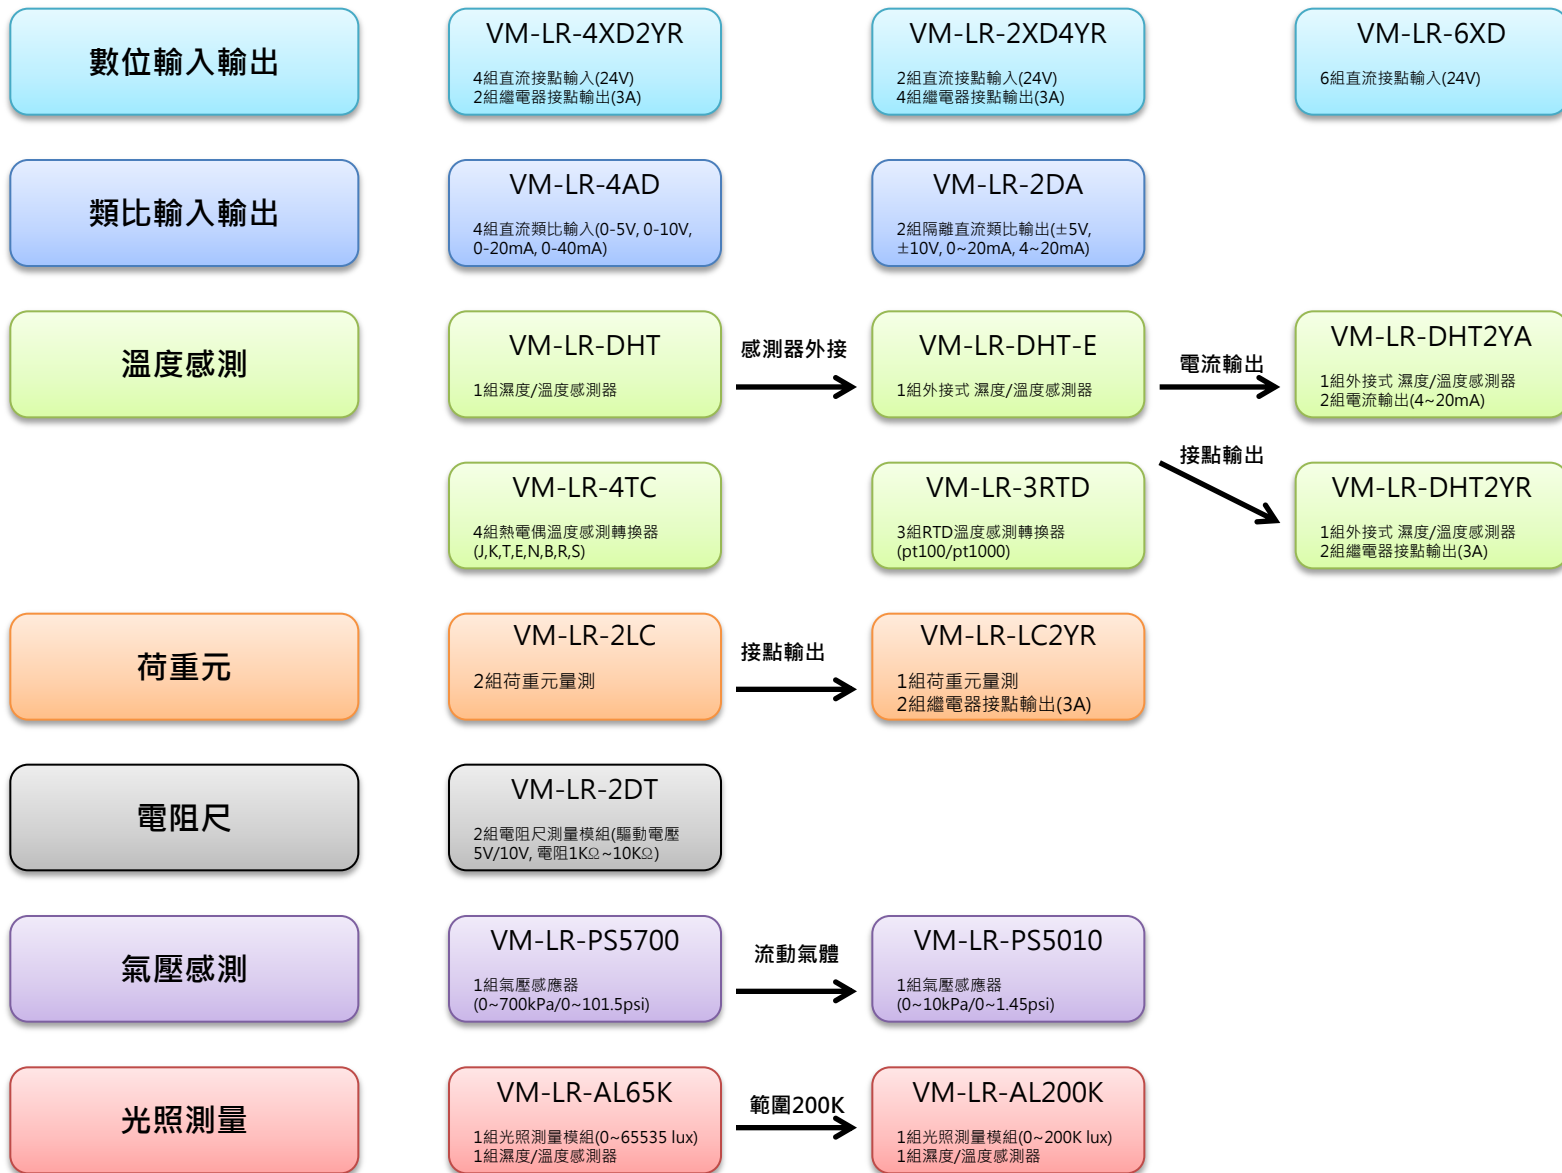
數位輸入輸出

VM-LR-4XD2YR
4組直流接點輸入(24V)
2組繼電器接點輸出(3A)

VM-LR-2XD4YR
2組直流接點輸入(24V)
4組繼電器接點輸出(3A)

VM-LR-6XD
6組直流接點輸入(24V)

類比輸入輸出

VM-LR-4AD
4組直流類比輸入(0-5V, 0-10V, 0-20mA, 0-40mA)

VM-LR-2DA
2組隔離直流類比輸出(±5V, ±10V, 0~20mA, 4~20mA)

溫度感測

VM-LR-DHT
1組濕度/溫度感測器

感測器外接

VM-LR-DHT-E
1組外接式 濕度/溫度感測器

電流輸出

VM-LR-DHT2YA
1組外接式 濕度/溫度感測器
2組電流輸出(4~20mA)

接點輸出

VM-LR-4TC
4組熱電偶溫度感測轉換器
(J,K,T,E,N,B,R,S)

VM-LR-3RTD
3組RTD溫度感測轉換器
(pt100/pt1000)

VM-LR-DHT2YR
1組外接式 濕度/溫度感測器
2組繼電器接點輸出(3A)

荷重元

VM-LR-2LC
2組荷重元量測

接點輸出

VM-LR-LC2YR
1組荷重元量測
2組繼電器接點輸出(3A)

電阻尺

VM-LR-2DT
2組電阻尺測量模組(驅動電壓5V/10V, 電阻1KΩ~10KΩ)

氣壓感測

VM-LR-PS5700
1組氣壓感應器
(0~700kPa/0~101.5psi)

流動氣體

VM-LR-PS5010
1組氣壓感應器
(0~10kPa/0~1.45psi)

光照測量

VM-LR-AL65K
1組光照測量模組(0~65535 lux)
1組濕度/溫度感測器

範圍200K

VM-LR-AL200K
1組光照測量模組(0~200K lux)
1組濕度/溫度感測器